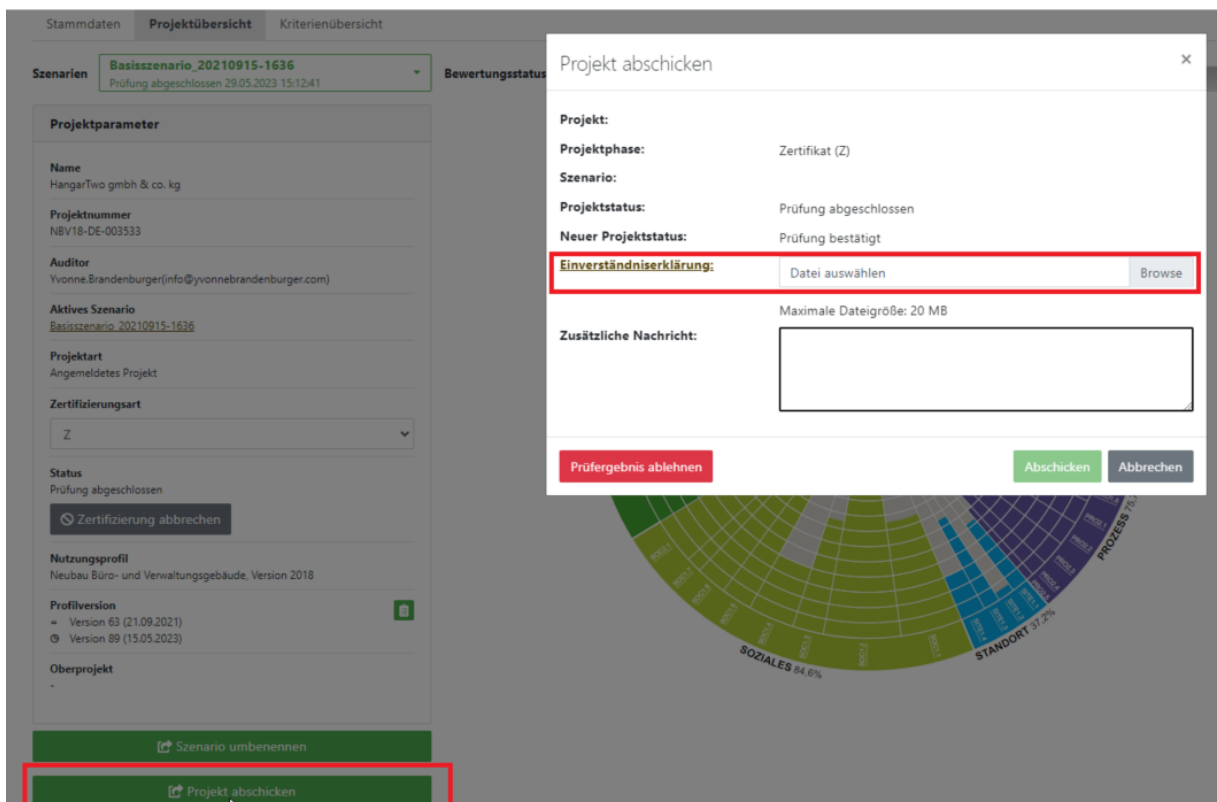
Stammdaten Projektübersicht Kriterienübersicht

Szenarien Basisszenario_20210915-1636 Prüfung abgeschlossen 29.05.2023 15:12:41

Bewertungsstatus

Projektparameter

Name
HangarTwo gmbh & co. kg

Projektnummer
NBV18-DE-003533

Auditor
Yvonne.Brandenburger(info@yvonnebrandenburger.com)

Aktives Szenario
Basisszenario_20210915-1636

Projektart
Angemeldetes Projekt

Zertifizierungsart
Z

Status
Prüfung abgeschlossen

Zertifizierung abbrechen

Nutzungsprofil
Neubau Büro- und Verwaltungsgebäude, Version 2018

Profilversion
Version 63 (21.09.2021)
Version 89 (15.05.2023)

Oberprojekt
-

Szenario umbenennen

Projekt abschicken

Projekt abschicken ×

Projekt:
Projektphase: Zertifikat (Z)
Szenario:
Projektstatus: Prüfung abgeschlossen
Neuer Projektstatus: Prüfung bestätigt
Einverständniserklärung: Datei auswählen Browse
Maximale Dateigröße: 20 MB
Zusätzliche Nachricht:

Prüfergebnis ablehnen Abschicken Abbrechen

PROZESS 75,

STANDORT 37,2%

SOZIALES 84,6%